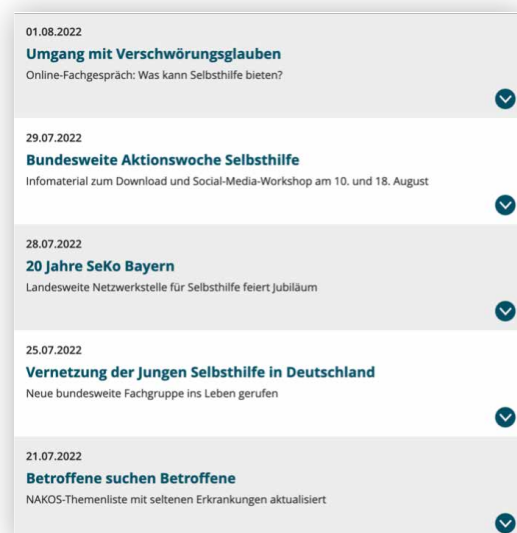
01.08.2022

Umgang mit Verschwörungsglauben

Online-Fachgespräch: Was kann Selbsthilfe bieten?

29.07.2022

Bundesweite Aktionswoche Selbsthilfe

Infomaterial zum Download und Social-Media-Workshop am 10. und 18. August

28.07.2022

20 Jahre SeKo Bayern

Landesweite Netzwerkstelle für Selbsthilfe feiert Jubiläum

25.07.2022

Vernetzung der Jungen Selbsthilfe in Deutschland

Neue bundesweite Fachgruppe ins Leben gerufen

21.07.2022

Betroffene suchen Betroffene

NAKOS-Themenliste mit seltenen Erkrankungen aktualisiert